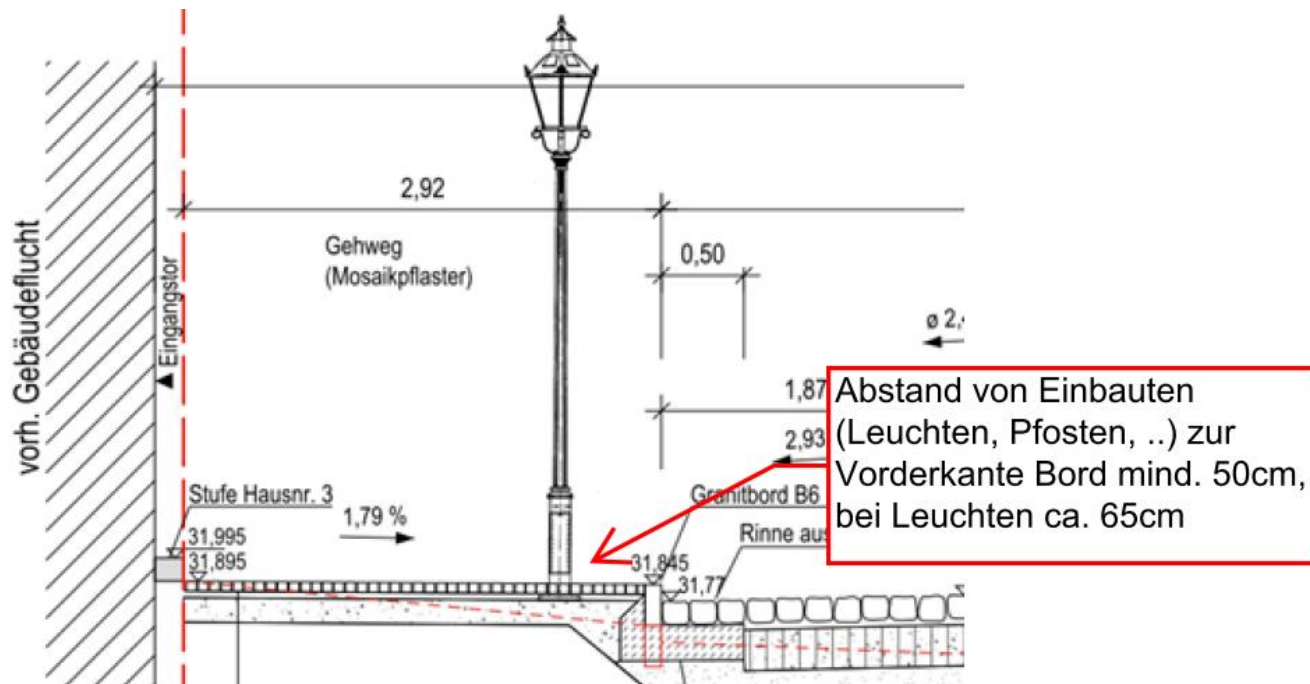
vorh. Gebäudeflucht

Eingangstor

2,92

Gehweg
(Mosaikpflaster)

0,50

ø 2,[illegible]

1,87

2,93

Abstand von Einbauten (Leuchten, Pfosten, ..) zur Vorderkante Bord mind. 50cm, bei Leuchten ca. 65cm

Stufe Hausnr. 3

1,79 %

31,995
31,895

Granitbord B6

Rinne aus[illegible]

31,845

31,77